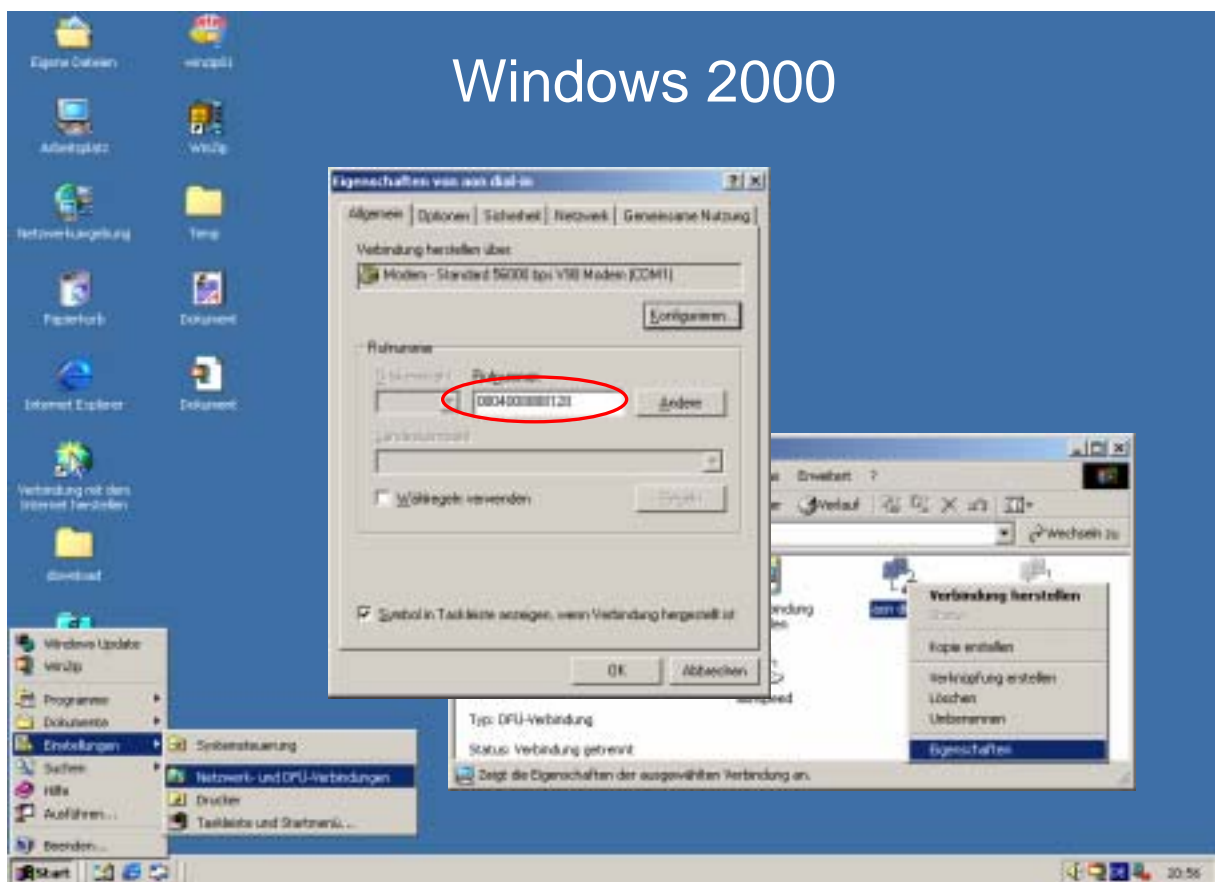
Windows 2000

Eigene Dateien
winzip81
Arbeitsplatz
WinZip
Netzwerkumgebung
Temp
Papierkorb
Dokument
Internet Explorer
Dokument
Verbindung mit dem Internet herstellen
download

Eigenschaften von aon dial-in
?|X
Allgemein | Optionen | Sicherheit | Netzwerk | Gemeinsame Nutzung
Verbindung herstellen über:
Modem - Standard 56000 bps V90 Modem (COM1)
Konfigurieren...
Rufnummer
Ortskennzahl: Rufnummer:
0804000000120
Andere
Landeskennzahl:
Wählregeln verwenden
Regeln...
Symbol in Taskleiste anzeigen, wenn Verbindung hergestellt ist
OK
Abbrechen

Erweitert ?
Verlauf
Wechseln zu
bindung
aon d
speed
Typ: DFÜ-Verbindung
Status: Verbindung getrennt
Zeigt die Eigenschaften der ausgewählten Verbindung an.

Verbindung herstellen
Status
Kopie erstellen
Verknüpfung erstellen
Löschen
Umbenennen
Eigenschaften

Windows Update
WinZip
Programme
Dokumente
Einstellungen
Suchen
Hilfe
Ausführen...
Beenden...
Systemsteuerung
Netzwerk- und DFÜ-Verbindungen
Drucker
Taskleiste und Startmenü...
Start
20:56